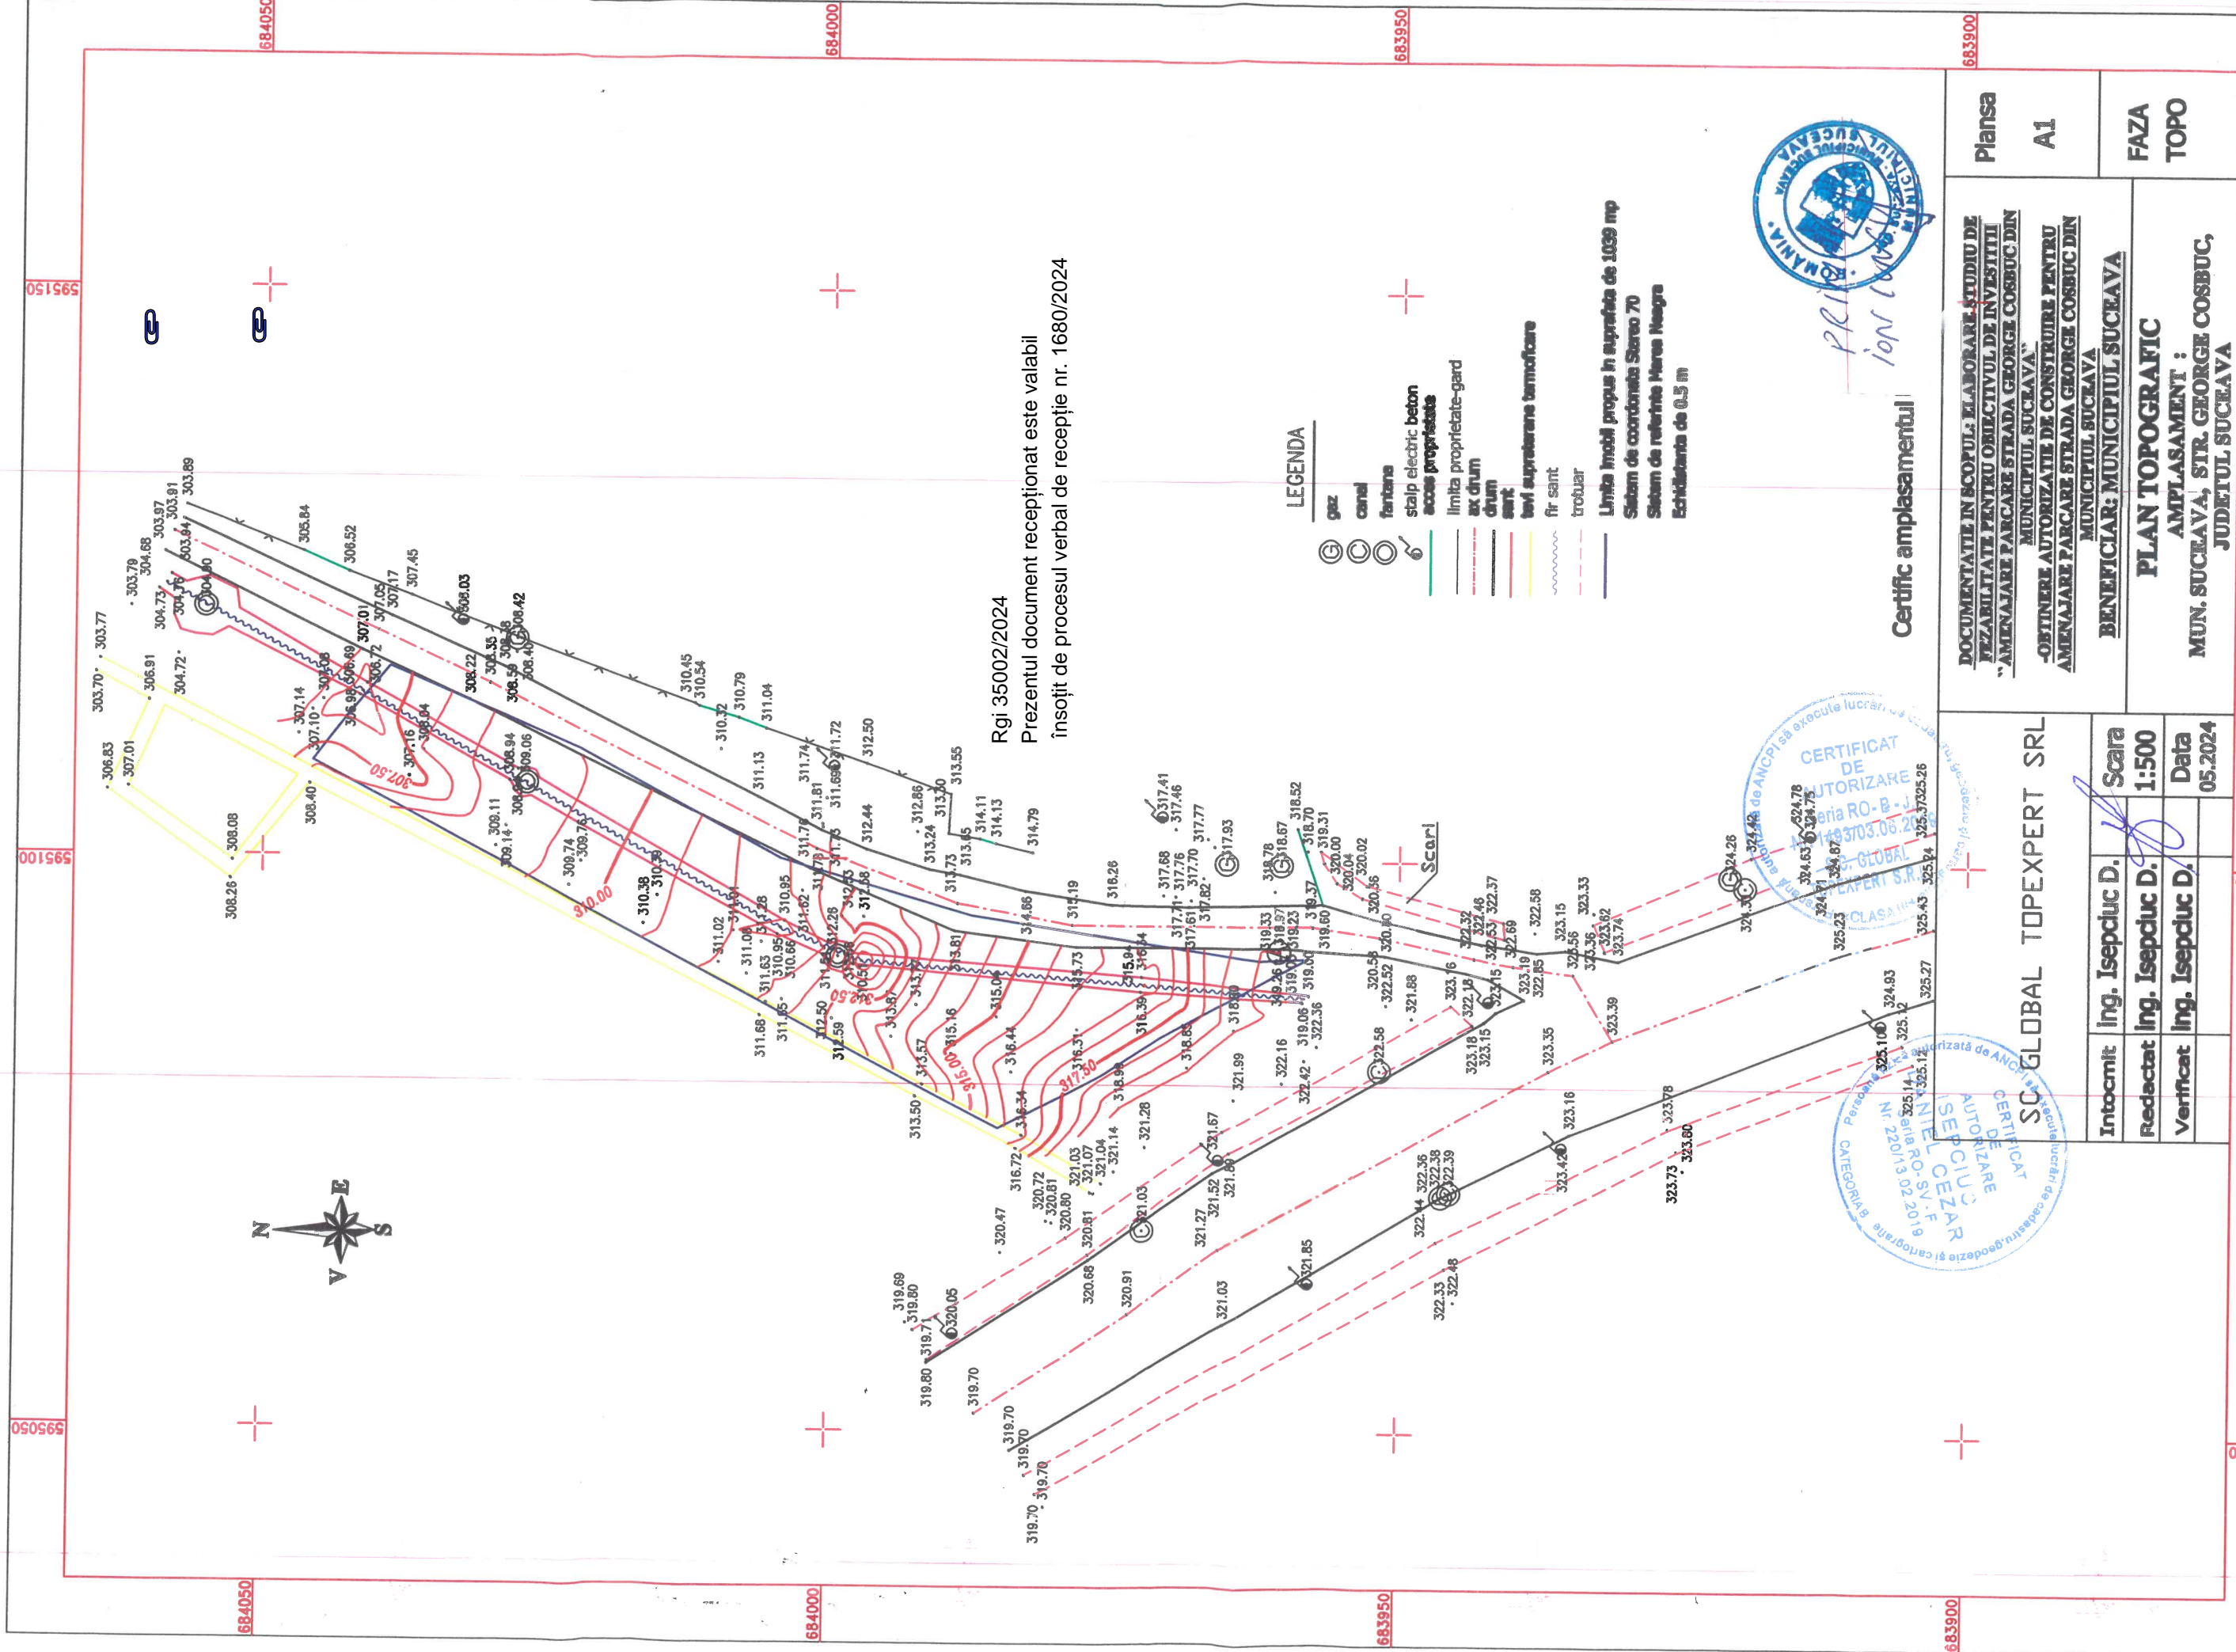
684050
684000
683950
683900
595150
595100
595050

Rgi 35002/2024
Prezentul document recepționat este valabil
însoțit de procesul verbal de recepție nr. 1680/2024

LEGENDA
gaz
canal
fantana
stalp electric beton
acces proprietate
limita proprietate-gard
ax drum
drum
sant
taxi suprafatare termoficare
fir sant
trotuar
Limita imobil propus in suprafata de 1039 mp
Sistem de coordonate Stereo 70
Sistem de referinte Marea Neagra
Echidistanta de 0.5 m

Certific amplasamentul

PRIMAR
Ion Lungu

ROMANIA MUNICIPIUL SUCEAVA

DOCUMENTATIE IN SCOPUL: ELABORARE STUDIU DE FEZABILITATE PENTRU OBIECTIVUL DE INVESTITII "AMENAJARE PARCARE STRADA GEORGE COSBUC DIN MUNICIPIUL SUCEAVA"
-OBTINERE AUTORIZATIE DE CONSTRUIRE PENTRU AMENAJARE PARCARE STRADA GEORGE COSBUC DIN MUNICIPIUL SUCEAVA
BENEFICIAR: MUNICIPIUL SUCEAVA

Plansa
A1
FAZA
TOPO

PLAN TOPOGRAFIC
AMPLASAMENT :
MUN. SUCEAVA, STR. GEORGE COSBUC, JUDETUL SUCEAVA

SC GLOBAL TOPEXPERT SRL

| Intocmit | Ing. Isepciuc D. | Scara |
|---|---|---|
| Redactat | Ing. Isepciuc D. | 1:500 |
| Verificat | Ing. Isepciuc D. | Data 05.2024 |

CERTIFICAT DE AUTORIZARE
Seria RO-B-J
Nr. 1493/03.06.2016
SC GLOBAL TOPEXPERT S.R.L.
CLASA III

CERTIFICAT DE AUTORIZARE
Persoana fizică autorizată de ANCPI să execute lucrări de cadastru, geodezie și cartografie
ISEPCIUC DANIEL CEZAR
Seria RO-SV-F
Nr. 220/13.02.2019
CATEGORIA B

Scari

307.50
310.00
312.50
315.00
317.50

303.70 303.77 303.79 304.68 303.97 303.91 303.89 303.84 304.73 304.76 304.90 304.72 306.91 306.83 307.01 308.08 308.26 308.40 305.84 306.52 307.45 307.17 307.05 307.01 308.03 308.42 307.14 307.10 308.22 309.11 309.14 309.74 310.45 310.54 310.79 311.04 310.32 311.02 311.13 311.74 311.72 312.50 311.81 311.69 312.44 312.86 313.30 313.55 314.11 314.13 314.79 313.24 313.73 310.38 311.63 311.68 311.65 312.28 312.50 312.59 313.50 313.57 315.16 316.44 316.34 316.72 315.19 318.26 317.41 317.46 317.58 317.76 317.70 317.77 317.82 317.93 318.78 318.67 318.52 318.70 319.31 319.37 319.60 320.00 320.04 320.02 320.36 320.40 320.58 322.52 321.88 323.16 322.18 322.32 322.46 322.37 322.58 323.15 323.33 323.62 323.74 323.39 323.35 324.26 324.78 325.26 325.23 325.24 325.43 325.27 324.93 325.12 325.10 325.14 323.78 323.80 323.73 323.16 323.42 322.36 322.38 322.39 322.34 322.33 322.48 321.85 321.03 321.27 321.52 321.67 321.80 321.28 321.14 321.04 321.07 321.03 320.72 320.81 320.80 320.81 320.47 320.68 320.91 321.03 319.69 319.80 319.71 320.05 319.80 319.70 319.70 319.70 319.70 319.70 322.16 322.42 322.36 321.99 318.94 316.57 315.73 315.05 313.87 322.58